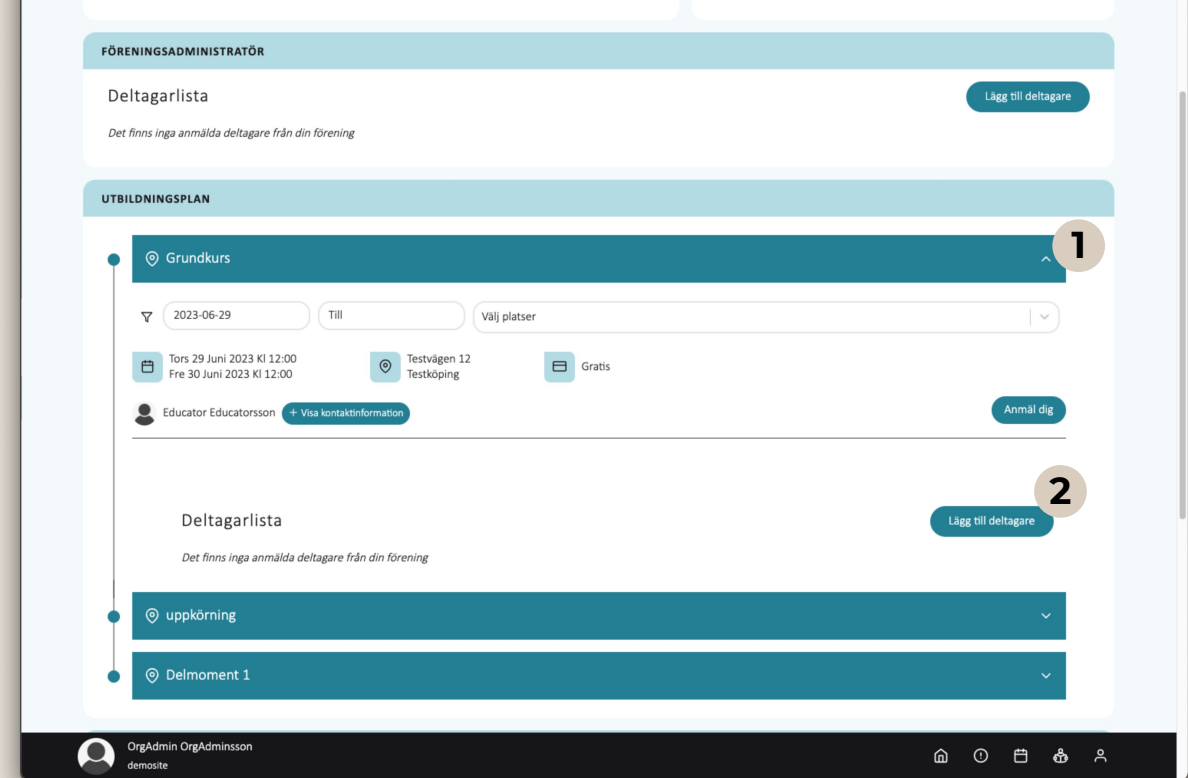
FÖRENINGSADMINISTRATÖR

Deltagarlista

Lägg till deltagare

Det finns inga anmälda deltagare från din förening

UTBILDNINGSPLAN

Grundkurs

1

2023-06-29

Till

Välj platser

Tors 29 Juni 2023 Kl 12:00
Fre 30 Juni 2023 Kl 12:00

Testvägen 12
Testköping

Gratis

Educator Educatorsson

+ Visa kontaktinformation

Anmäl dig

2

Deltagarlista

Lägg till deltagare

Det finns inga anmälda deltagare från din förening

uppkörning

Delmoment 1

OrgAdmin OrgAdminsson
demosite